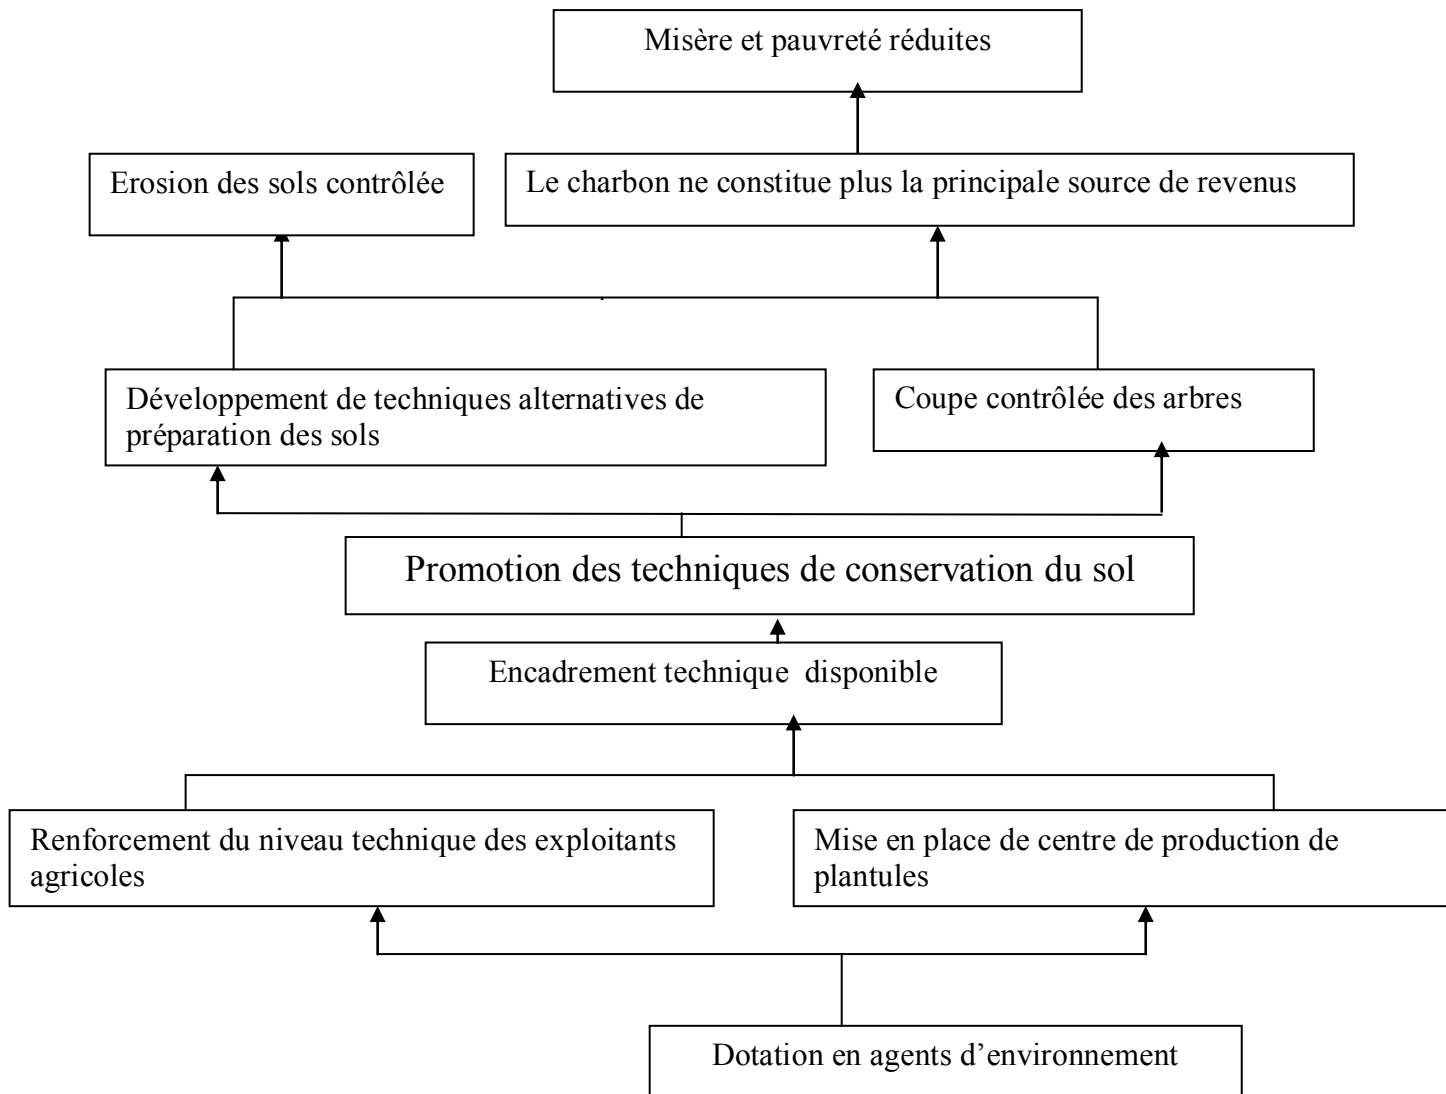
Misère et pauvreté réduites

Erosion des sols contrôlée

Le charbon ne constitue plus la principale source de revenus

Développement de techniques alternatives de préparation des sols

Coupe contrôlée des arbres

Promotion des techniques de conservation du sol

Encadrement technique disponible

Renforcement du niveau technique des exploitants agricoles

Mise en place de centre de production de plantules

Dotation en agents d'environnement